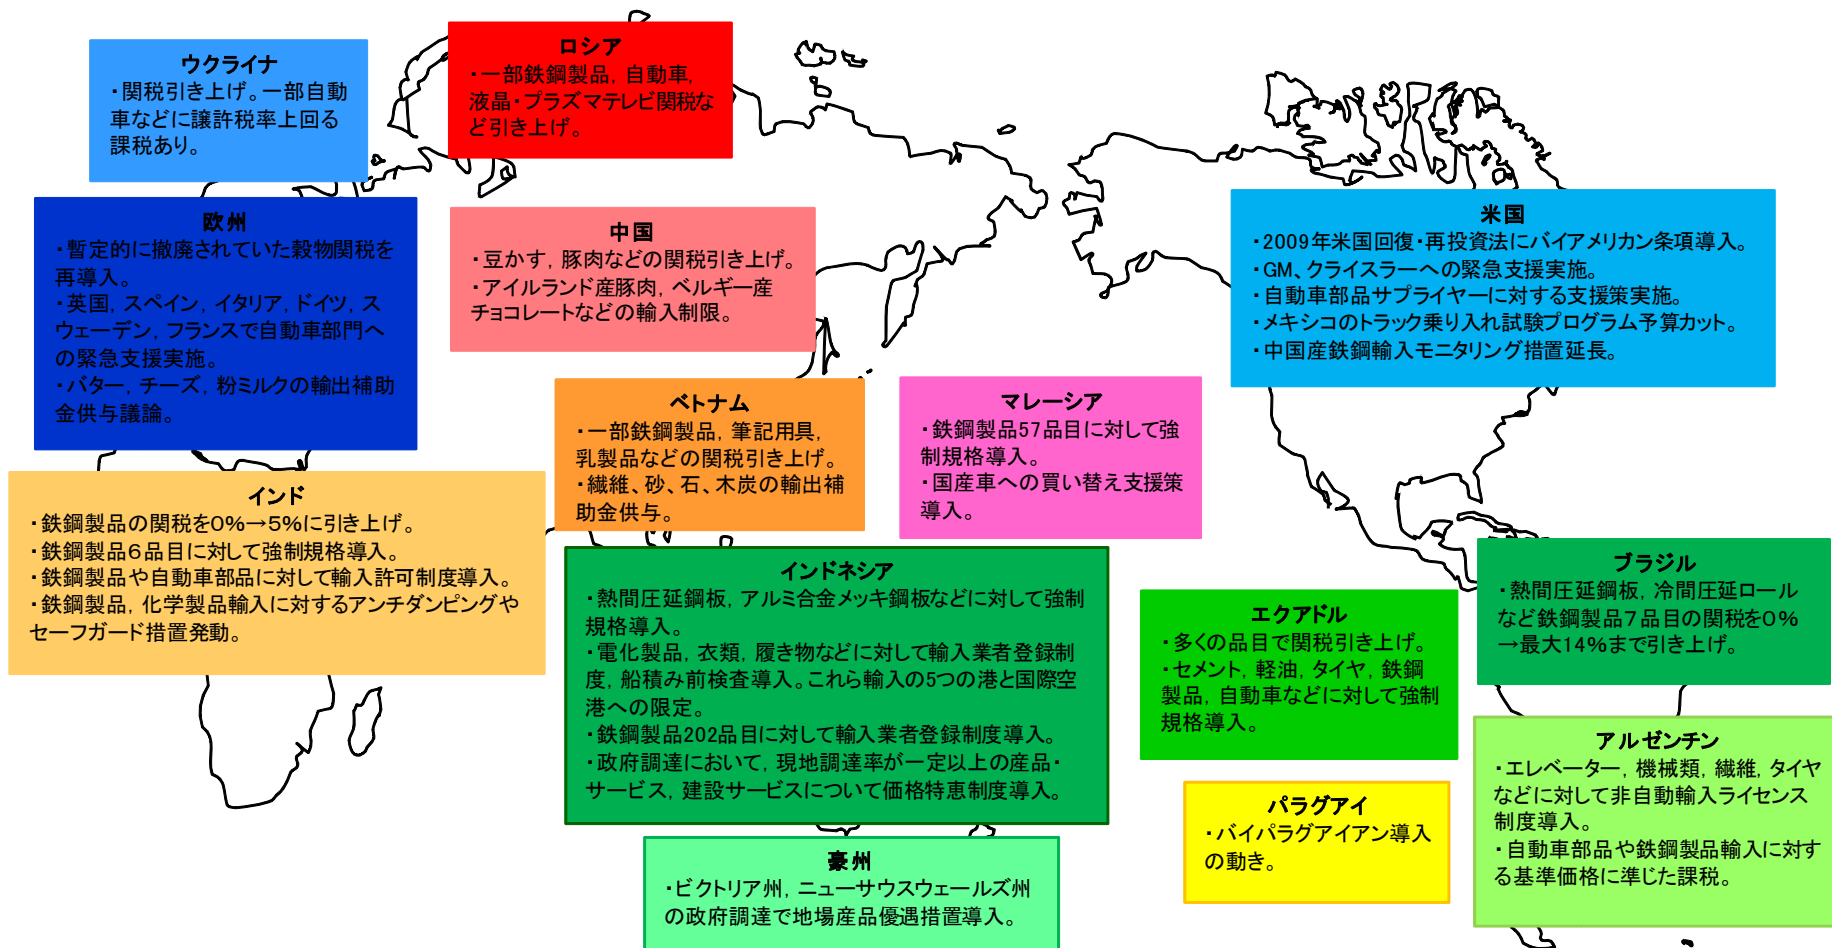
ウクライナ
・関税引き上げ。一部自動車などに譲許税率上回る課税あり。

ロシア
・一部鉄鋼製品，自動車，液晶・プラズマテレビ関税など引き上げ。

欧州
・暫定的に撤廃されていた穀物関税を再導入。
・英国，スペイン，イタリア，ドイツ，スウェーデン，フランスで自動車部門への緊急支援実施。
・バター，チーズ，粉ミルクの輸出補助金供与議論。

中国
・豆かす，豚肉などの関税引き上げ。
・アイルランド産豚肉，ベルギー産チョコレートなどの輸入制限。

米国
・2009年米国回復・再投資法にバイアメリカン条項導入。
・GM、クライスラーへの緊急支援実施。
・自動車部品サプライヤーに対する支援策実施。
・メキシコのトラック乗り入れ試験プログラム予算カット。
・中国産鉄鋼輸入モニタリング措置延長。

ベトナム
・一部鉄鋼製品，筆記用具，乳製品などの関税引き上げ。
・繊維、砂、石、木炭の輸出補助金供与。

マレーシア
・鉄鋼製品57品目に対して強制規格導入。
・国産車への買い替え支援策導入。

インド
・鉄鋼製品の関税を0%→5%に引き上げ。
・鉄鋼製品6品目に対して強制規格導入。
・鉄鋼製品や自動車部品に対して輸入許可制度導入。
・鉄鋼製品，化学製品輸入に対するアンチダンピングやセーフガード措置発動。

インドネシア
・熱間圧延鋼板，アルミ合金メッキ鋼板などに対して強制規格導入。
・電化製品，衣類，履き物などに対して輸入業者登録制度，船積み前検査導入。これら輸入の5つの港と国際空港への限定。
・鉄鋼製品202品目に対して輸入業者登録制度導入。
・政府調達において，現地調達率が一定以上の産品・サービス，建設サービスについて価格特恵制度導入。

エクアドル
・多くの品目で関税引き上げ。
・セメント，軽油，タイヤ，鉄鋼製品，自動車などに対して強制規格導入。

ブラジル
・熱間圧延鋼板，冷間圧延ロールなど鉄鋼製品7品目の関税を0%→最大14%まで引き上げ。

アルゼンチン
・エレベーター，機械類，繊維，タイヤなどに対して非自動輸入ライセンス制度導入。
・自動車部品や鉄鋼製品輸入に対する基準価格に準じた課税。

パラグアイ
・バイパラグアイアン導入の動き。

豪州
・ビクトリア州，ニューサウスウェールズ州の政府調達で地場産品優遇措置導入。